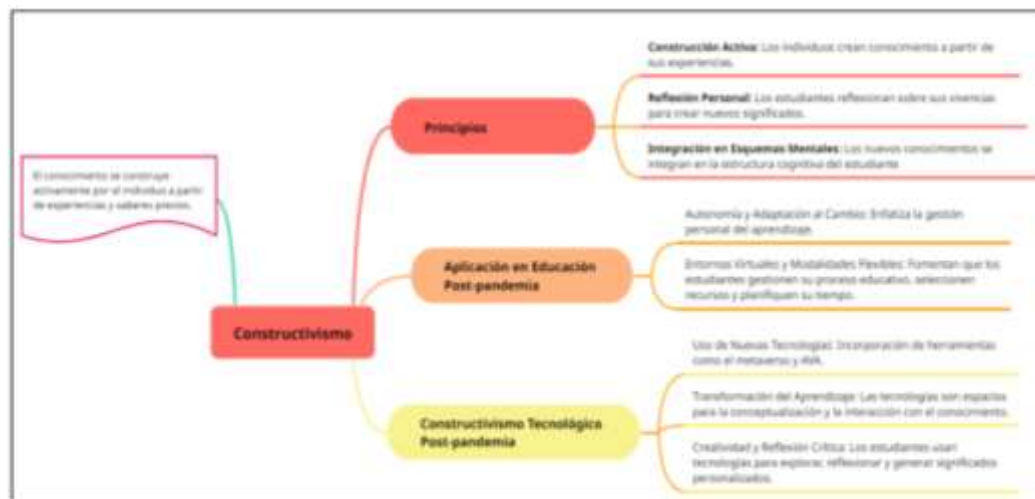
El conocimiento se construye activamente por el individuo a partir de experiencias y saberes previos.

Constructivismo

Principios

Construcción Activa: Los individuos crean conocimiento a partir de sus experiencias.

Reflexión Personal: Los estudiantes reflexionan sobre sus vivencias para crear nuevos significados.

Integración en Esquemas Mentales: Los nuevos conocimientos se integran en la estructura cognitiva del estudiante.

Aplicación en Educación Post-pandemia

Autonomía y Adaptación al Cambio: Enfatiza la gestión personal del aprendizaje.

Entornos Virtuales y Modalidades Flexibles: Fomentan que los estudiantes gestionen su proceso educativo, seleccionen recursos y planifiquen su tiempo.

Constructivismo Tecnológico Post-pandemia

Uso de Nuevas Tecnologías: Incorporación de herramientas como el metaverso y IMA.

Transformación del Aprendizaje: Las tecnologías son espacios para la conceptualización y la interacción con el conocimiento.

Creatividad y Reflexión Crítica: Los estudiantes usan tecnologías para explorar, reflexionar y generar significados personalizados.